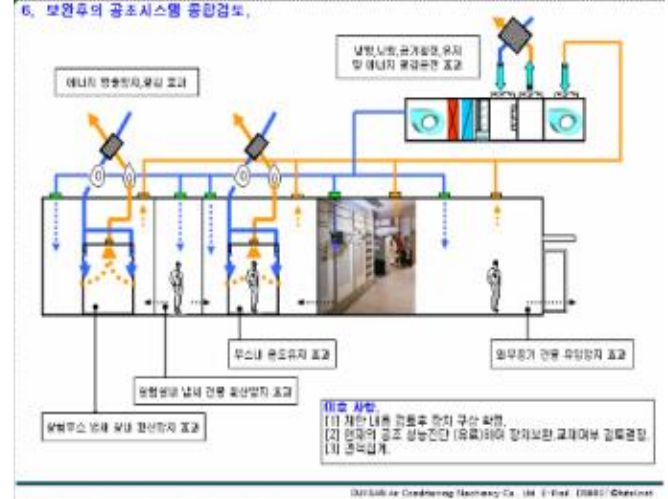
6. 보완후의 공조시스템 종합검토.

냉방,난방,공기정화,유지 및 에너지 절감운전 효과

에너지 방출방지,절감 효과

부스내 온도유지 효과

원형원료 냄새 전풍 확산방지 효과

외부공기 전풍 유입방지 효과

원형부스 냄새 실내 확산방지 효과

미결 사항.
[1] 제안 내용 검토후 장치 구상 확정.
[2] 현재의 공조 성능진단 (유료)하여 장치보완,교체여부 검토결정.
[3] 견적입게.

DUGAN Air Conditioning Machinery Co., Ltd. E-Mail: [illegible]